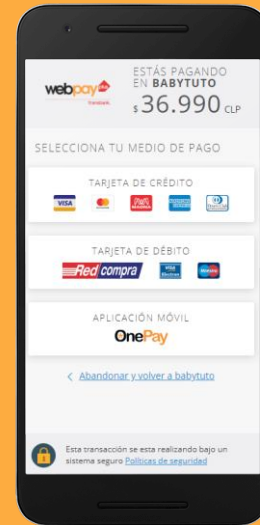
webpay plus transbank

ESTÁS PAGANDO EN BABYTUTO

$ 36.990 CLP

SELECCIONA TU MEDIO DE PAGO

TARJETA DE CRÉDITO

VISA

TARJETA DE DÉBITO

Red compra

VISA Electron

APLICACIÓN MÓVIL

OnePay

< Abandonar y volver a babytuto

Esta transacción se esta realizando bajo un sistema seguro Politicas de seguridad